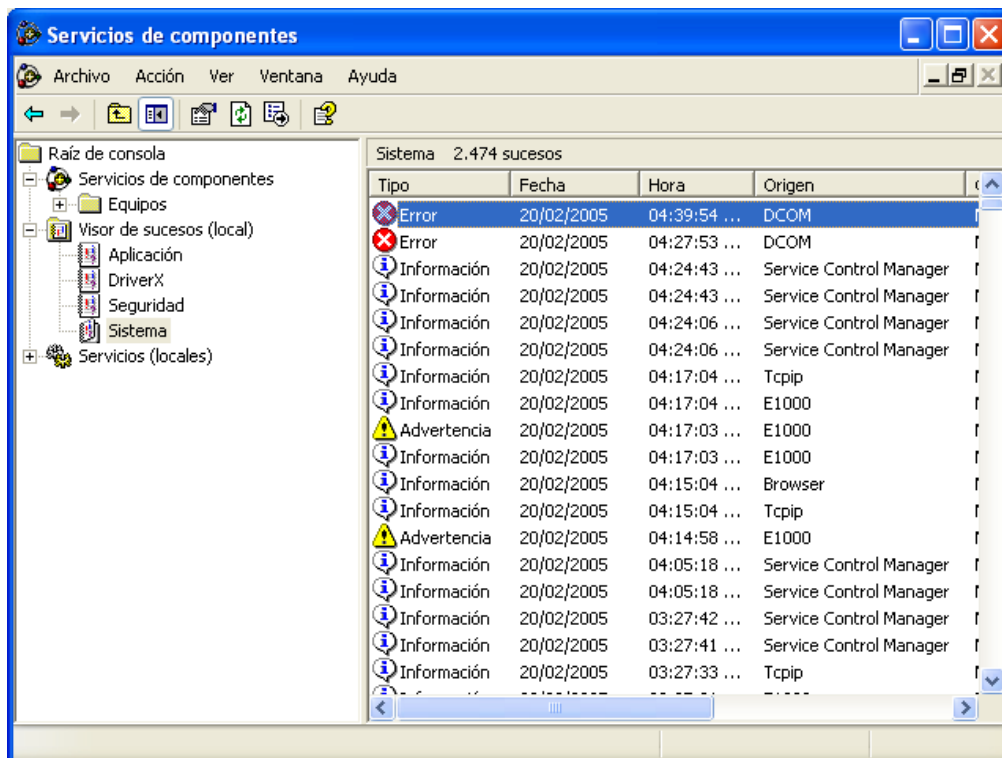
Servicios de componentes

Archivo Acción Ver Ventana Ayuda

Raíz de consola
Servicios de componentes
Equipos
Visor de sucesos (local)
Aplicación
DriverX
Seguridad
Sistema
Servicios (locales)

Sistema 2.474 sucesos

| Tipo | Fecha | Hora | Origen | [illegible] |
|---|---|---|---|---|
| Error | 20/02/2005 | 04:39:54 ... | DCOM | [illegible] |
| Error | 20/02/2005 | 04:27:53 ... | DCOM | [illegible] |
| Información | 20/02/2005 | 04:24:43 ... | Service Control Manager | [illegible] |
| Información | 20/02/2005 | 04:24:43 ... | Service Control Manager | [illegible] |
| Información | 20/02/2005 | 04:24:06 ... | Service Control Manager | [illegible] |
| Información | 20/02/2005 | 04:24:06 ... | Service Control Manager | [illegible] |
| Información | 20/02/2005 | 04:17:04 ... | Tcpip | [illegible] |
| Información | 20/02/2005 | 04:17:04 ... | E1000 | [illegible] |
| Advertencia | 20/02/2005 | 04:17:03 ... | E1000 | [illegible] |
| Información | 20/02/2005 | 04:17:03 ... | E1000 | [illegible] |
| Información | 20/02/2005 | 04:15:04 ... | Browser | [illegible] |
| Información | 20/02/2005 | 04:15:04 ... | Tcpip | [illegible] |
| Advertencia | 20/02/2005 | 04:14:58 ... | E1000 | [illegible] |
| Información | 20/02/2005 | 04:05:18 ... | Service Control Manager | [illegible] |
| Información | 20/02/2005 | 04:05:18 ... | Service Control Manager | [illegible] |
| Información | 20/02/2005 | 03:27:42 ... | Service Control Manager | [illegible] |
| Información | 20/02/2005 | 03:27:41 ... | Service Control Manager | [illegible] |
| Información | 20/02/2005 | 03:27:33 ... | Tcpip | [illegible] |
| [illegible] | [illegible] | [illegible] | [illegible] | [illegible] |